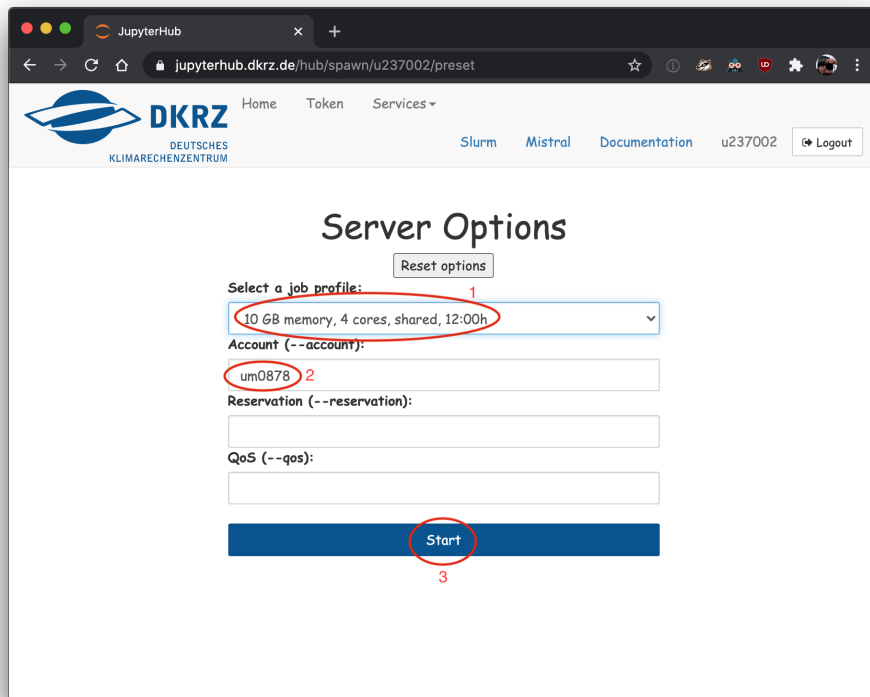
JupyterHub
jupyterhub.dkrz.de/hub/spawn/u237002/preset

DKRZ
DEUTSCHES KLIMARECHENZENTRUM

Home Token Services

Slurm Mistral Documentation u237002 Logout

Server Options

Reset options

Select a job profile:

1

10 GB memory, 4 cores, shared, 12:00h

Account (--account):

um0878 2

Reservation (--reservation):

QoS (--qos):

Start

3